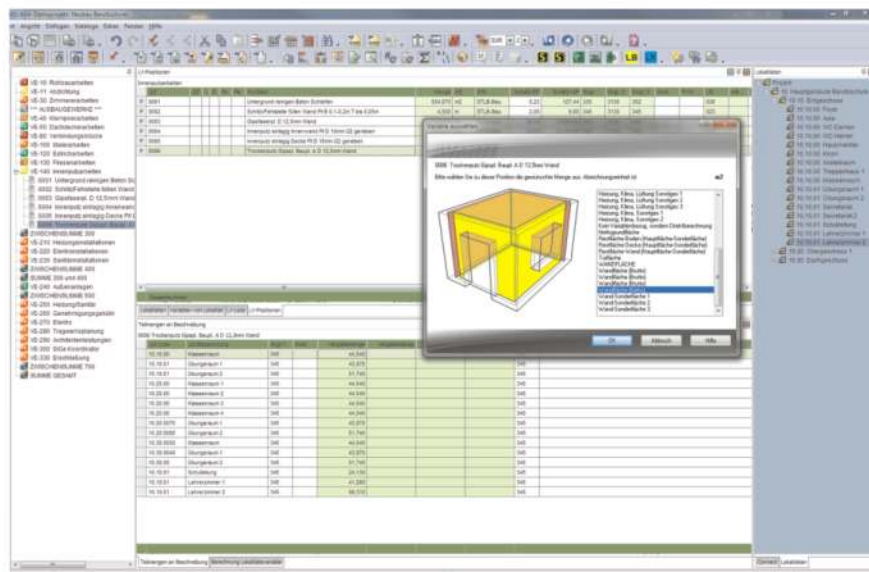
VE-10 Rohbauarbeiten
VE-11 Abdichtung
VE-30 Zimmererarbeiten
VE-45 Klempnerarbeiten
VE-100 Malerarbeiten
VE-120 Estricharbeiten
VE-130 Fliesenarbeiten
VE-140 Innenputzarbeiten
ZWISCHENSUMME 300
VE-210 Heizungsinstallationen
VE-220 Elektroinstallationen
VE-230 Sanitärinstallationen
ZWISCHENSUMME 400
SUMME 300 und 400
VE-240 Außenanlagen
ZWISCHENSUMME 500
VE-250 Heizung/Sanitär
VE-260 Genehmigungsgebühr
VE-270 Elektro
VE-280 Tragwerksplanung
VE-290 Architektenleistungen
VE-300 SiGe-Koordinator
VE-330 Brandstiftung
ZWISCHENSUMME 700
SUMME GESAMT

Untergrund reinigen Beton Schleifen
Schlitz/Fehlstelle füllen Wand
Gipsfaserpl. D 12,5mm Wand
Innenputz einlagig Innenwand
Innenputz einlagig Decke
Trockenputz Gipspl. Baupl. A D 12,5mm Wand

Variante auswählen
5006 Trockenputz Gipspl. Baupl. A D 12,5mm Wand
Bitte wählen Sie zu dieser Position die gewünschte Menge aus Abrechnungseinheit ist m2
Heizung, Klima, Lüftung Sonstiges 1
Heizung, Klima, Lüftung Sonstiges 2
Heizung, Klima, Lüftung Sonstiges 3
Heizung, Klima, Sonstiges 1
Heizung, Klima, Sonstiges 2
Nettogrundfläche
Wandfläche (Brutto)
Wandfläche (Netto)
Wand Sonderfläche 1
Wand Sonderfläche 2
Wand Sonderfläche 3
OK
Abbruch
Hilfe

Teilmengen an Beschreibung
5006 Trockenputz Gipspl. Baupl. A D 12,5mm Wand
| | | | |
|---|---|---|---|
| 10.10.00 | Klassenraum | 346 | 44,540 |
| 10.10.01 | Übungsraum 1 | 346 | 40,870 |
| 10.10.01 | Übungsraum 2 | 346 | 51,740 |
| 10.20.00 | Klassenraum | 346 | 44,540 |
| 10.20.00 | Klassenraum 2 | 346 | 44,540 |
| 10.20.00 | Klassenraum 3 | 346 | 44,540 |
| 10.20.00 | Klassenraum 4 | 346 | 44,540 |
| 10.30.00 | Übungsraum 1 | 346 | 40,870 |
| 10.30.00 | Übungsraum 2 | 346 | 51,740 |
| 10.30.00 | Klassenraum | 346 | 44,540 |
| 10.30.00 | Übungsraum 1 | 346 | 40,870 |
| 10.30.00 | Übungsraum 2 | 346 | 51,740 |
| 10.10.01 | Schulleitung | 346 | 26,130 |
| 10.10.01 | Lehrerzimmer 1 | 346 | 41,280 |
| 10.10.01 | Lehrerzimmer 2 | 346 | 68,510 |

Projekt
Hauptgebäude
Erdgeschoss
Flure
Aula
Obergeschoss 1
Dachgeschoss